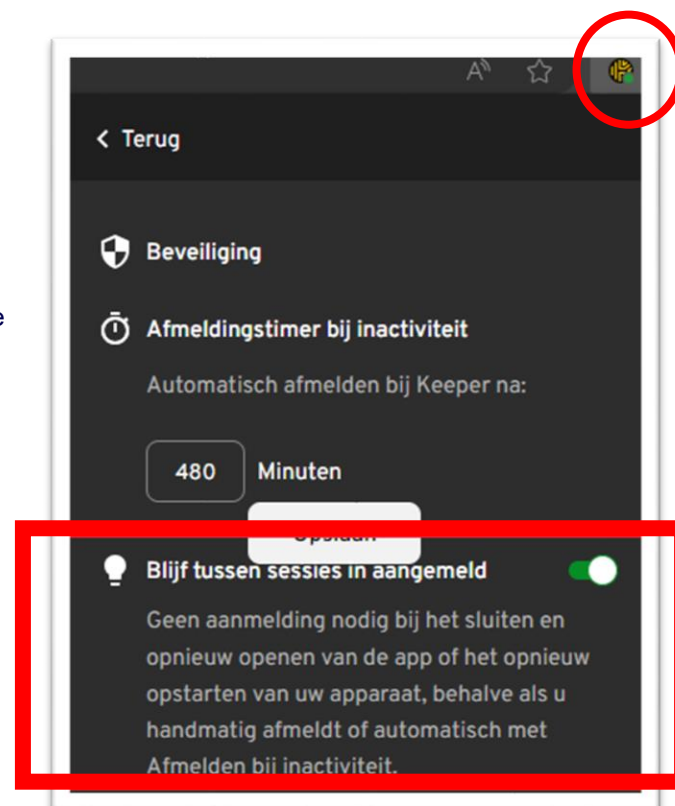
Terug

Beveiliging

Afmeldingstimer bij inactiviteit

Automatisch afmelden bij Keeper na:

480 Minuten

Opslaan

Blijf tussen sessies in aangemeld

Geen aanmelding nodig bij het sluiten en opnieuw openen van de app of het opnieuw opstarten van uw apparaat, behalve als u handmatig afmeldt of automatisch met Afmelden bij inactiviteit.